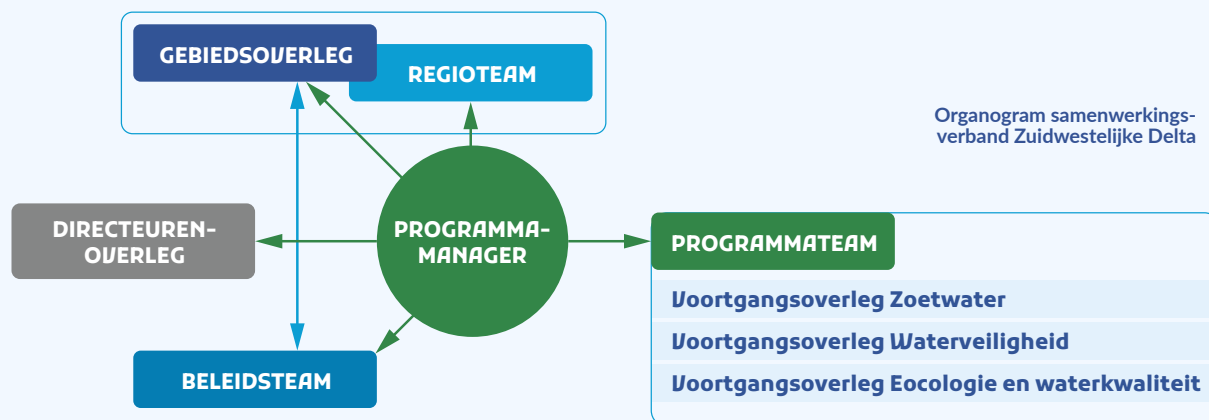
GEBIEDSOVERLEG

REGIOTEAM

Organogram samenwerkingsverband Zuidwestelijke Delta

DIRECTEURENOVERLEG

PROGRAMMAMANAGER

PROGRAMMATEAM

Voortgangsoverleg Zoetwater

Voortgangsoverleg Waterveiligheid

Voortgangsoverleg Ecologie en waterkwaliteit

BELEIDSTEAM